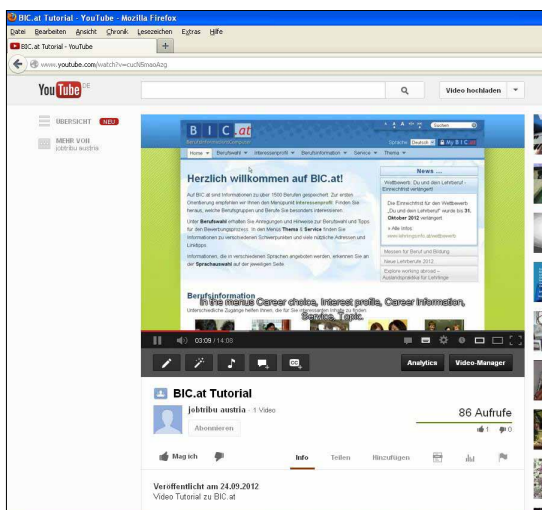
BIC.at Tutorial - YouTube - Mozilla Firefox

Datei Bearbeiten Ansicht Chronik Lesezeichen Extras Hilfe

BIC.at Tutorial - YouTube +

www.youtube.com/watch?v=cuCN8maoAzg

YouTube DE

Video hochladen

ÜBERSICHT NEU

MEHR VON jobtribu austria

B I C .at

Home Berufswelt Interessenprofil Berufsinformation Service Thema

Sprache: Deutsch My BIC

Herzlich willkommen auf BIC.at!

Auf BIC.at sind Informationen zu über 1500 Berufen gespeichert. Zur ersten Orientierung empfehlen wir Ihnen den Menüpunkt Interessenprofil. Finden Sie heraus, welche Berufsgruppen und Berufe Sie besonders interessieren.

Unter Berufswelt erhalten Sie Anregungen und Hinweise zur Berufswahl und Tipps für den Bewerbungsprozess. In den Menüs Thema & Service finden Sie Informationen zu verschiedenen Schwerpunkten und viele nützliche Adressen und Linktipps.

Informationen, die in verschiedenen Sprachen angeboten werden, erkennen Sie an der Sprachauswahl auf der jeweiligen Seite.

News ...

Wettbewerb: Du und dein Lehrberuf - Einreichfrist verlängert

Die Einreichfrist für den Wettbewerb „Du und dein Lehrberuf" wurde bis 31. Oktober 2012 verlängert!

Messen für Beruf und Bildung

Neue Lehrberufe 2012

Explore working abroad - Auslandspraktika für Lehrlinge

Berufsinformation

In the menus Career choice, Interest profile, Career information, Service, Topic.

03:09 / 14:08

Analytics Video-Manager

BIC.at Tutorial

jobtribu austria · 1 Video

Abonnieren

86 Aufrufe

1 0

Mag ich

Info Teilen Hinzufügen

Veröffentlicht am 24.09.2012
Video Tutorial zu BIC.at